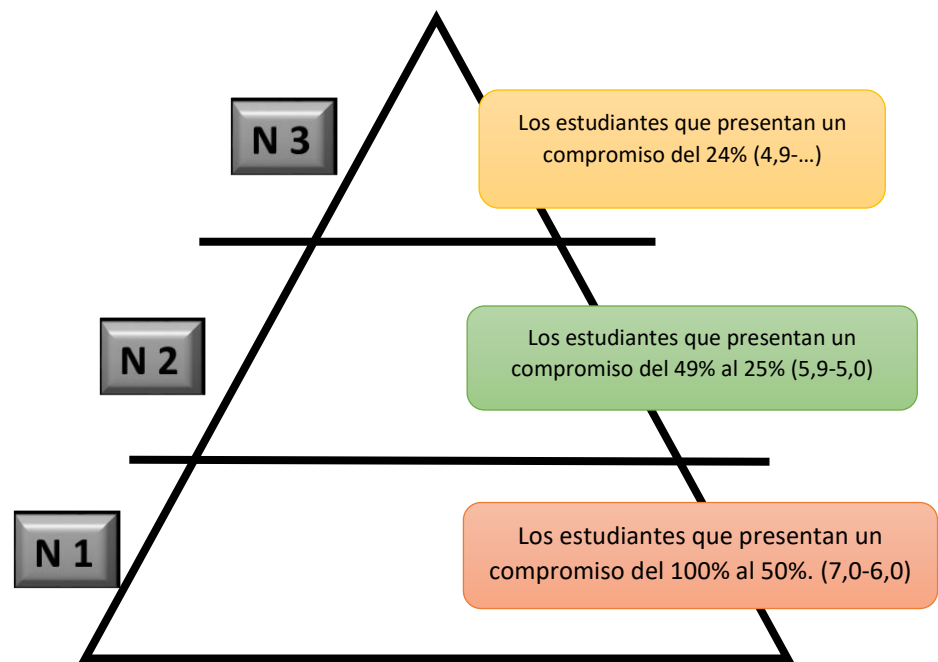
N 3

Los estudiantes que presentan un compromiso del 24% (4,9-…)

N 2

Los estudiantes que presentan un compromiso del 49% al 25% (5,9-5,0)

N 1

Los estudiantes que presentan un compromiso del 100% al 50%. (7,0-6,0)